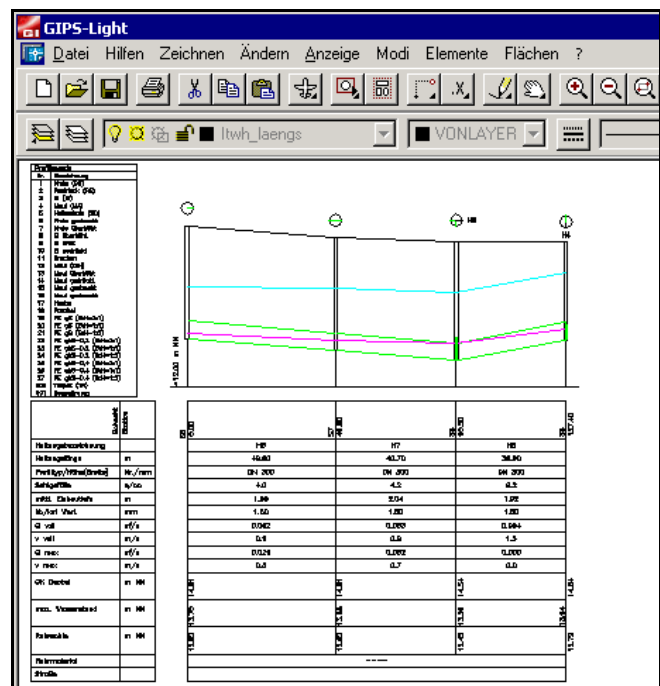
GIPS-Light

Datei Hilfen Zeichnen Ändern Anzeige Modi Elemente Flächen ?

ltwh_laengs

VONLAYER

H4

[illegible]

| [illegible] | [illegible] | H6 | H7 | H8 |
|---|---|---|---|---|
| Haltungslänge | m | 49.60 | 40.70 | 38.90 |
| Profiltyp/Höhe(Breite) | Nr./mm | DN 300 | DN 300 | DN 300 |
| Sohlgefälle | o/oo | 4.0 | 4.2 | 8.2 |
| mittl. Einbautiefe | m | 1.99 | 2.04 | 1.92 |
| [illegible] | mm | 1.50 | 1.50 | 1.50 |
| Q voll | m³/s | 0.042 | 0.053 | 0.064 |
| v voll | m/s | 0.6 | 0.8 | 1.3 |
| Q max | m³/s | 0.021 | 0.082 | 0.000 |
| v max | m/s | 0.5 | 0.7 | 0.0 |
| OK Deckel | m NN | | | |
| max. Wasserstand | m NN | | | |
| Rohrsohle | m NN | | | |
| Rohrmaterial | | ---- | | |
| Straße | | | | |